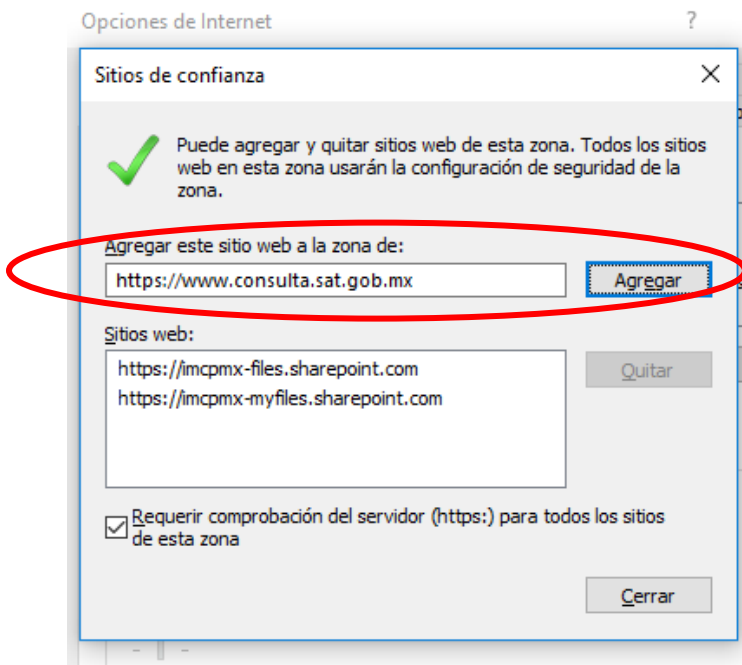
Opciones de Internet ?

Sitios de confianza ✕

Puede agregar y quitar sitios web de esta zona. Todos los sitios web en esta zona usarán la configuración de seguridad de la zona.

Agregar este sitio web a la zona de:

https://www.consulta.sat.gob.mx

Agregar

Sitios web:

https://imcpmx-files.sharepoint.com
https://imcpmx-myfiles.sharepoint.com

Quitar

Requerir comprobación del servidor (https:) para todos los sitios de esta zona

Cerrar